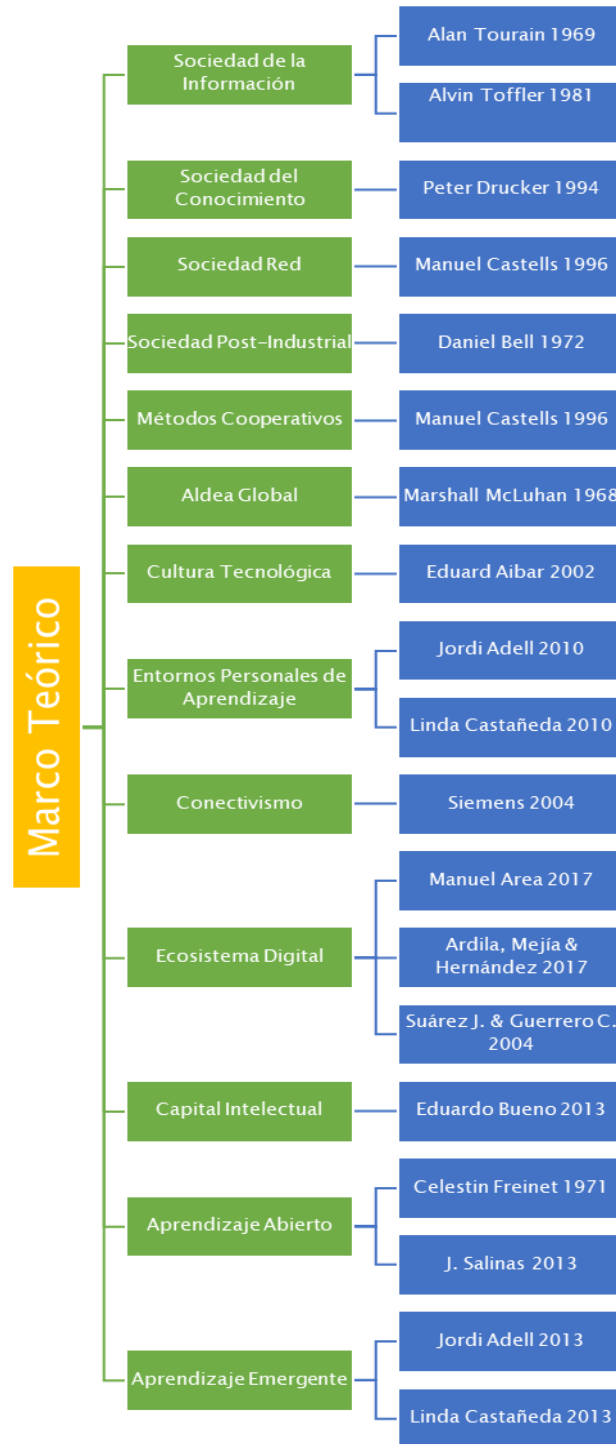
Marco Teórico

Sociedad de la Información
Alan Tourain 1969
Alvin Toffler 1981

Sociedad del Conocimiento
Peter Drucker 1994

Sociedad Red
Manuel Castells 1996

Sociedad Post-Industrial
Daniel Bell 1972

Métodos Cooperativos
Manuel Castells 1996

Aldea Global
Marshall McLuhan 1968

Cultura Tecnológica
Eduard Aibar 2002

Entornos Personales de Aprendizaje
Jordi Adell 2010
Linda Castañeda 2010

Conectivismo
Siemens 2004

Ecosistema Digital
Manuel Area 2017
Ardila, Mejía & Hernández 2017
Suárez J. & Guerrero C. 2004

Capital Intelectual
Eduardo Bueno 2013

Aprendizaje Abierto
Celestin Freinet 1971
J. Salinas 2013

Aprendizaje Emergente
Jordi Adell 2013
Linda Castañeda 2013